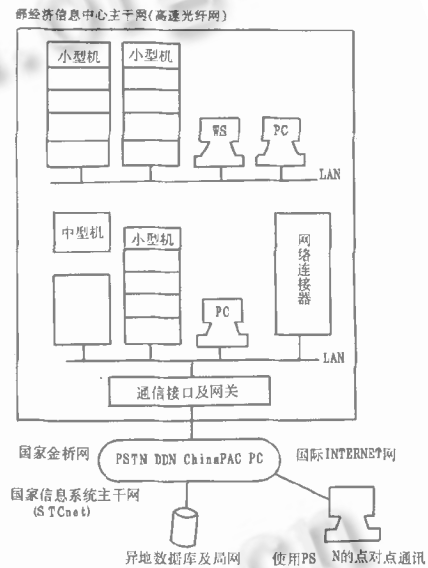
部经济信息中心主干网(高速光纤网)

小型机

小型机

WS

PC

LAN

中型机

小型机

网络连接器

PC

LAN

通信接口及网关

国家金桥网

PSTN DDN ChinaPAC PC

国际INTERNET网

国家信息系统主干网 (STCnet)

异地数据库及局网

使用PS N的点对点通讯